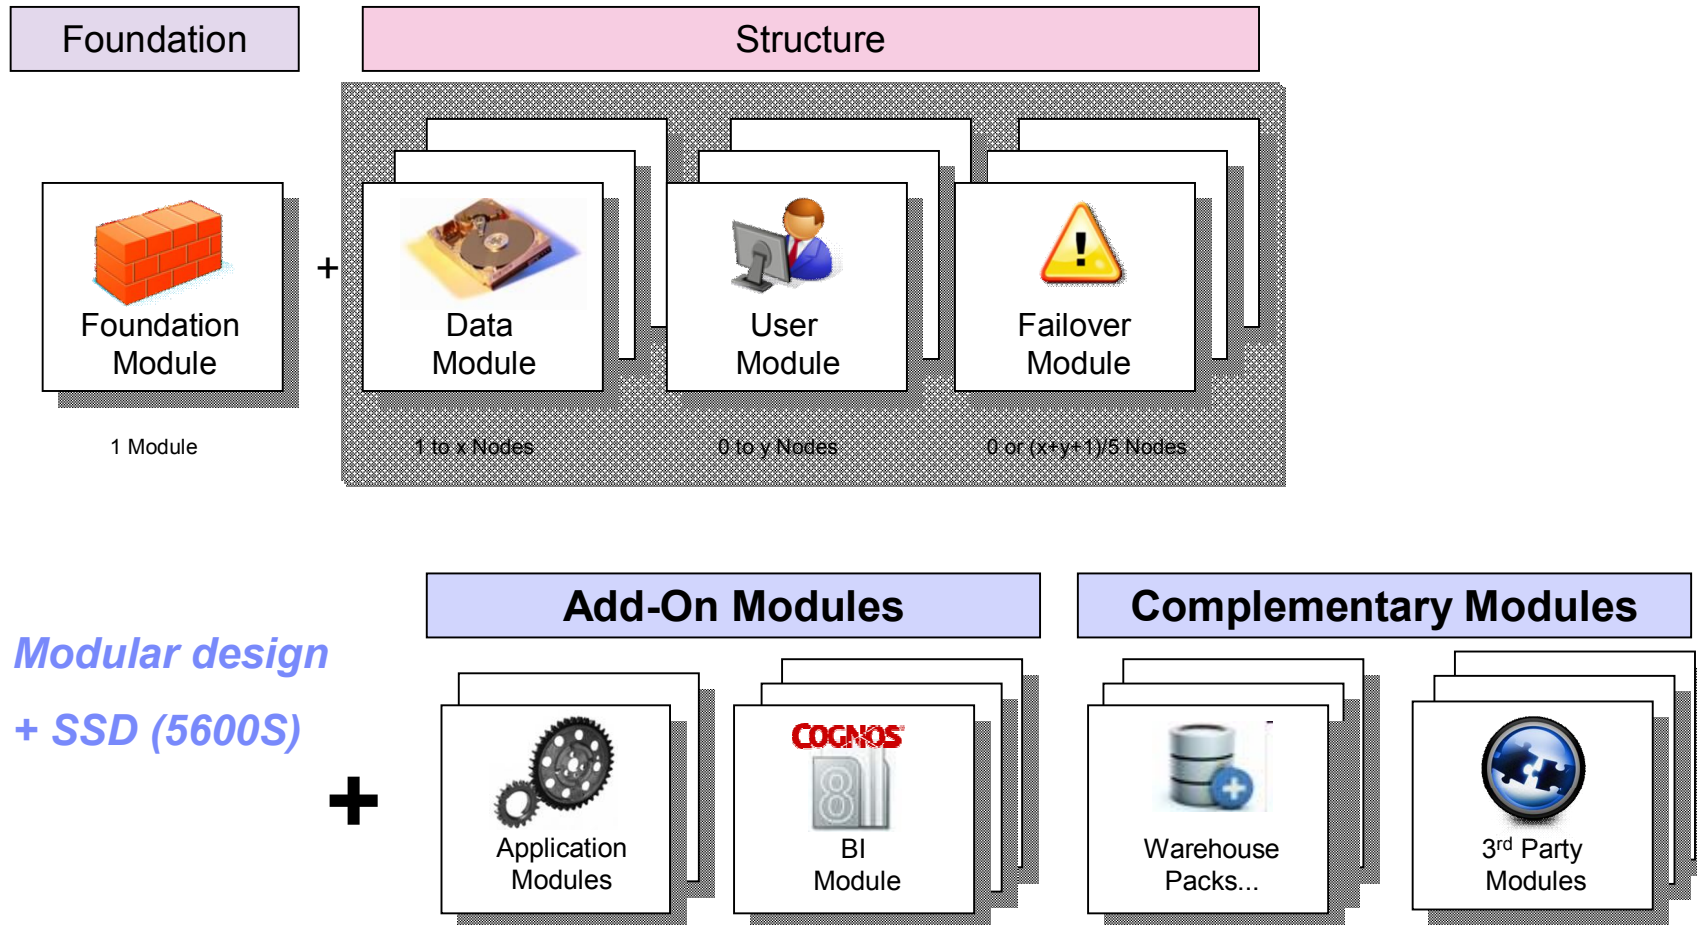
Foundation

Structure

Foundation Module

1 Module

+

Data Module

1 to x Nodes

User Module

0 to y Nodes

Failover Module

0 or (x+y+1)/5 Nodes

Modular design

+ SSD (5600S)

+

Add-On Modules

Application Modules

COGNOS

8

BI Module

Complementary Modules

Warehouse Packs...

3$^{rd}$ Party Modules